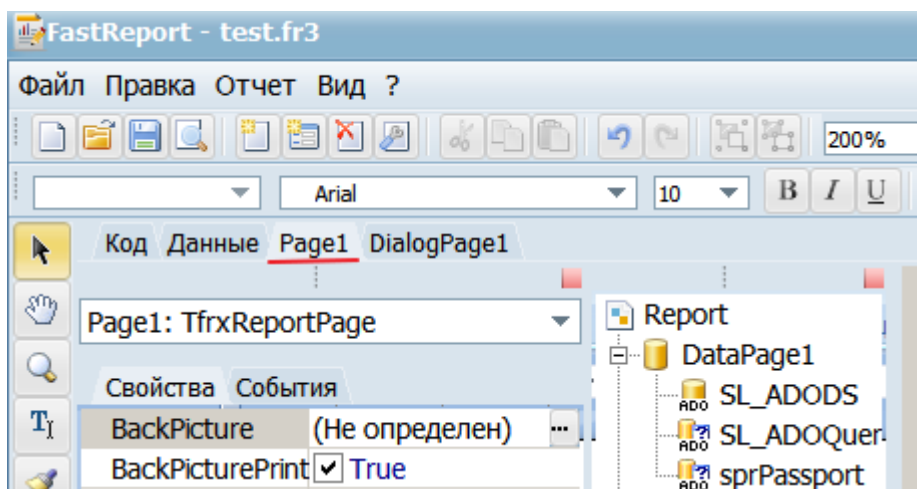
FastReport - test.fr3

Файл Правка Отчет Вид ?

200%

Arial 10 B I U

Код Данные Page1 DialogPage1

Page1: TfrxReportPage

Свойства События

| BackPicture | (Не определен) ... |
|---|---|
| BackPicturePrint | True |

Report
DataPage1
ADO SL_ADODS
ADO SL_ADOQuer
ADO sprPassport